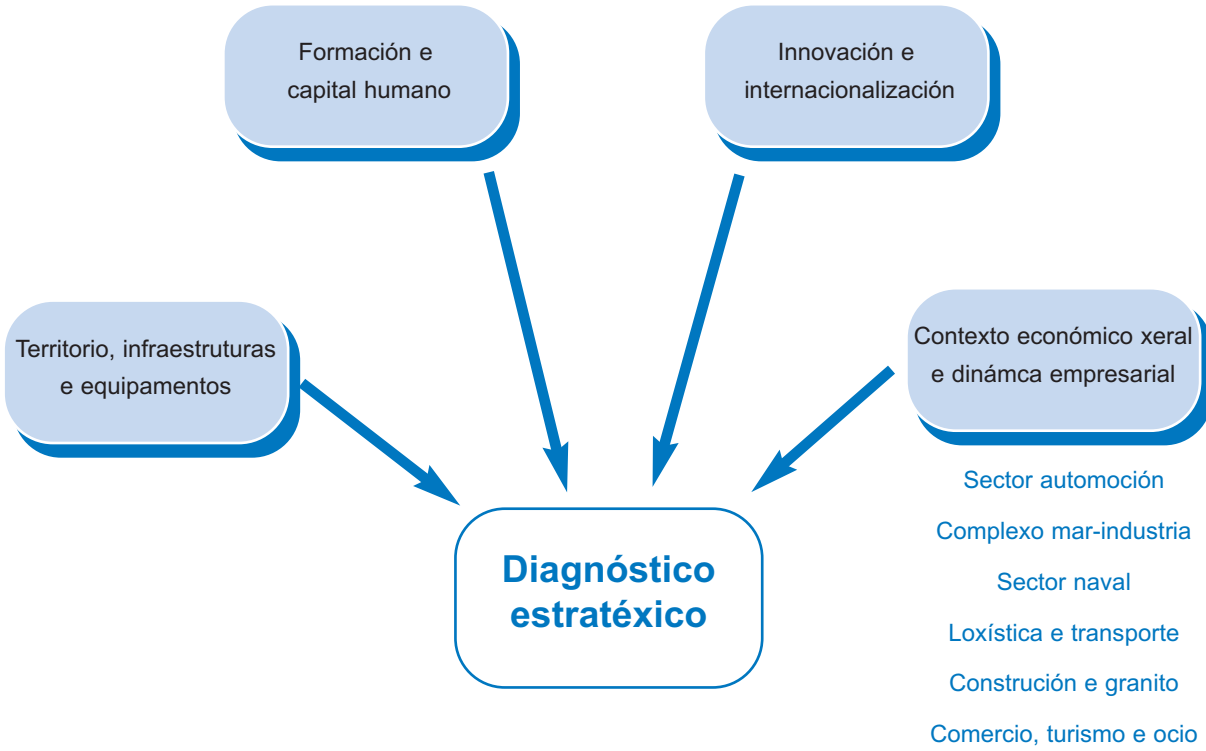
Formación e capital humano

Innovación e internacionalización

Territorio, infraestruturas e equipamentos

Contexto económico xeral e dinámca empresarial

Sector automoción

Complexo mar-industria

Sector naval

Loxística e transporte

Construción e granito

Comercio, turismo e ocio

Diagnóstico estratéxico